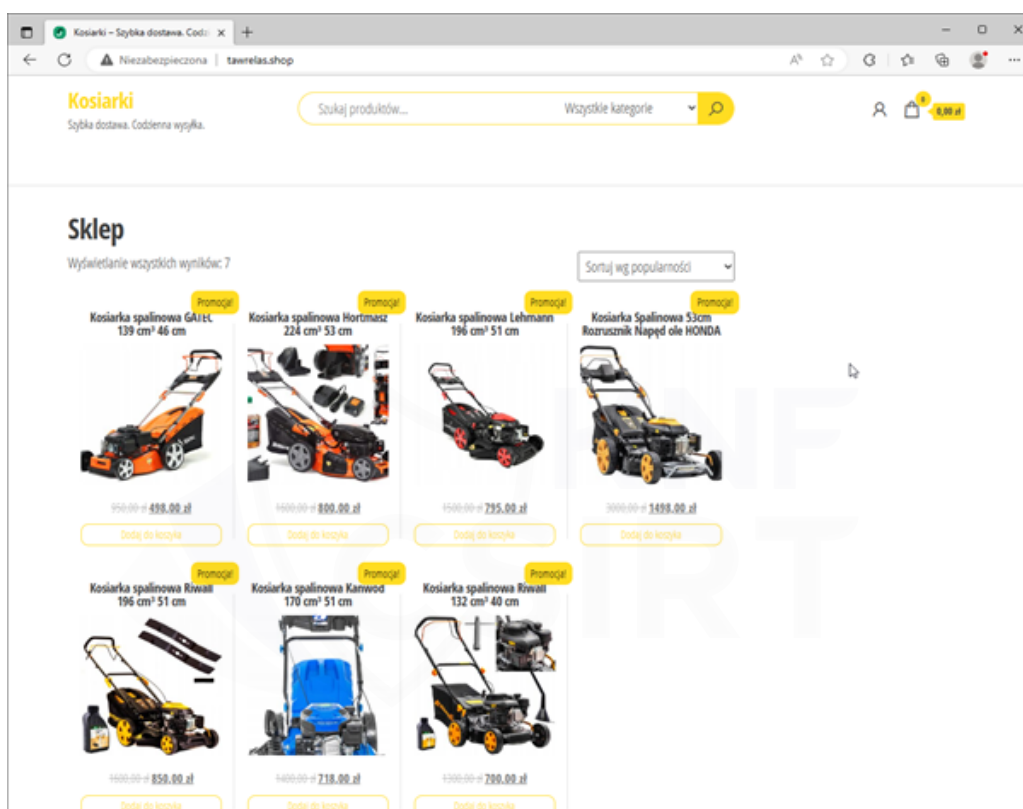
Kosiarki – Szybka dostawa. Codz ×
+
Niezabezpieczona | tawrelas.shop

Kosiarki
Szybka dostawa. Codzienna wysyłka.

Szukaj produktów...
Wszystkie kategorie

0
0,00 zł

Sklep

Wyświetlanie wszystkich wyników: 7

Sortuj wg popularności

Promocja!
Kosiarka spalinowa GATEC 139 cm³ 46 cm
950,00 zł 498,00 zł
Dodaj do koszyka

Promocja!
Kosiarka spalinowa Hortmasz 224 cm³ 53 cm
1600,00 zł 800,00 zł
Dodaj do koszyka

Promocja!
Kosiarka spalinowa Lehmann 196 cm³ 51 cm
1500,00 zł 795,00 zł
Dodaj do koszyka

Promocja!
Kosiarka Spalinowa 53cm Rozrusznik Napęd ole HONDA
3000,00 zł 1498,00 zł
Dodaj do koszyka

Promocja!
Kosiarka spalinowa Riwall 196 cm³ 51 cm
1600,00 zł 850,00 zł
Dodaj do koszyka

Promocja!
Kosiarka spalinowa Kanwod 170 cm³ 51 cm
1400,00 zł 718,00 zł
Dodaj do koszyka

Promocja!
Kosiarka spalinowa Riwall 132 cm³ 40 cm
1300,00 zł 700,00 zł
Dodaj do koszyka